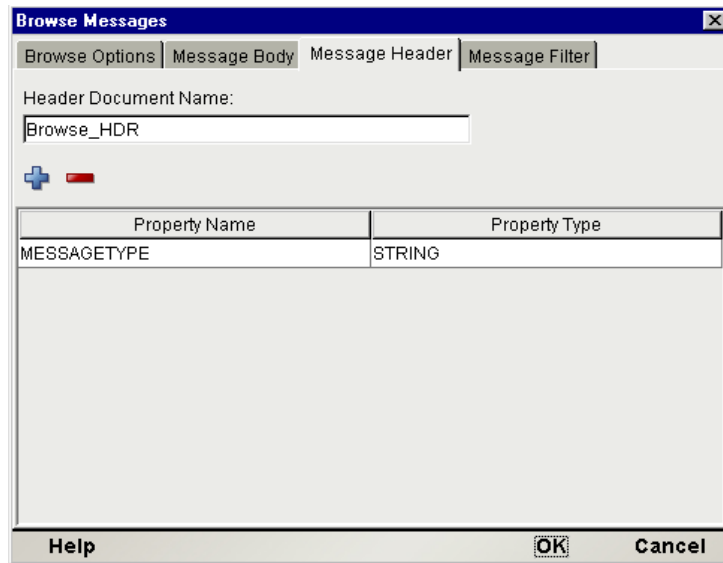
Browse Messages

Browse Options | Message Body | Message Header | Message Filter

Header Document Name:

Browse_HDR

| Property Name | Property Type |
|---|---|
| MESSAGETYPE | STRING |

Help OK Cancel